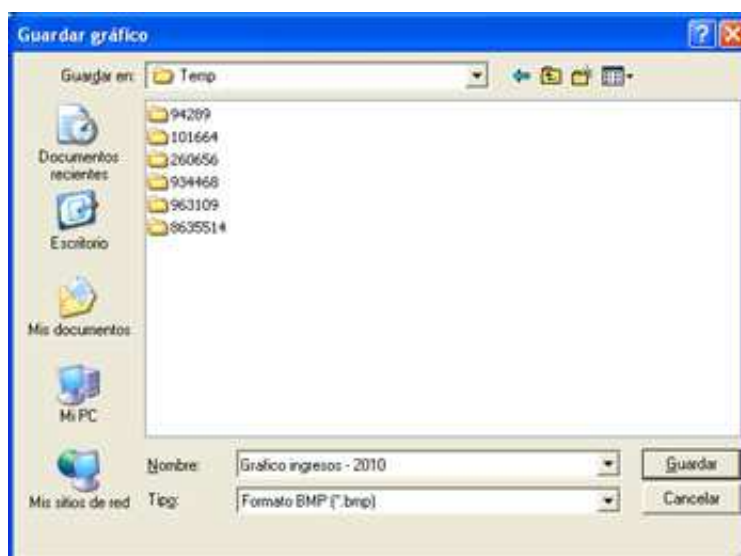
Guardar gráfico

Guardar en: Temp

Documentos recientes

Escritorio

Mis documentos

Mi PC

Mis sitios de red

94289
101664
260656
934468
963109
8635514

Nombre: Grafico ingresos - 2010

Tipo: Formato BMP (*.bmp)

Guardar

Cancelar